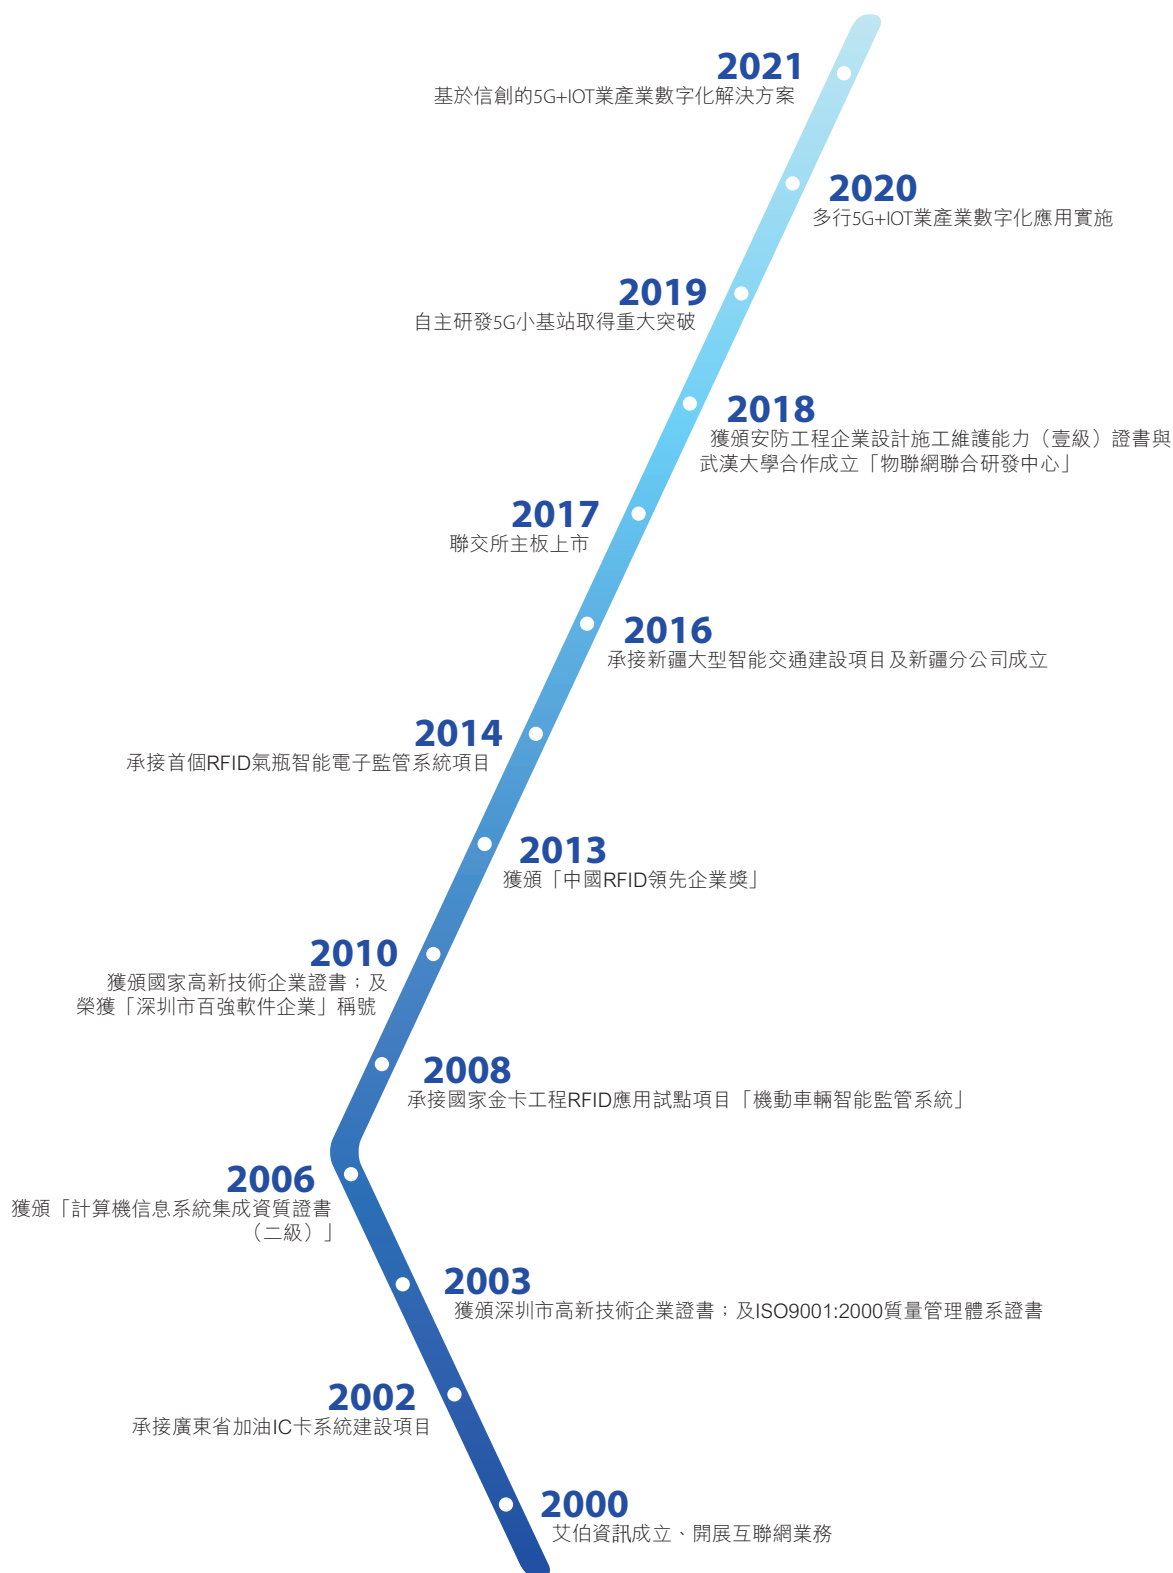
2021
基於信創的5G+IOT業產業數字化解決方案

2020
多行5G+IOT業產業數字化應用實施

2019
自主研發5G小基站取得重大突破

2018
獲頒安防工程企業設計施工維護能力（壹級）證書與武漢大學合作成立「物聯網聯合研發中心」

2017
聯交所主板上市

2016
承接新疆大型智能交通建設項目及新疆分公司成立

2014
承接首個RFID氣瓶智能電子監管系統項目

2013
獲頒「中國RFID領先企業獎」

2010
獲頒國家高新技術企業證書；及榮獲「深圳市百強軟件企業」稱號

2008
承接國家金卡工程RFID應用試點項目「機動車輛智能監管系統」

2006
獲頒「計算機信息系統集成資質證書（二級）」

2003
獲頒深圳市高新技術企業證書；及ISO9001:2000質量管理體系證書

2002
承接廣東省加油IC卡系統建設項目

2000
艾伯資訊成立、開展互聯網業務